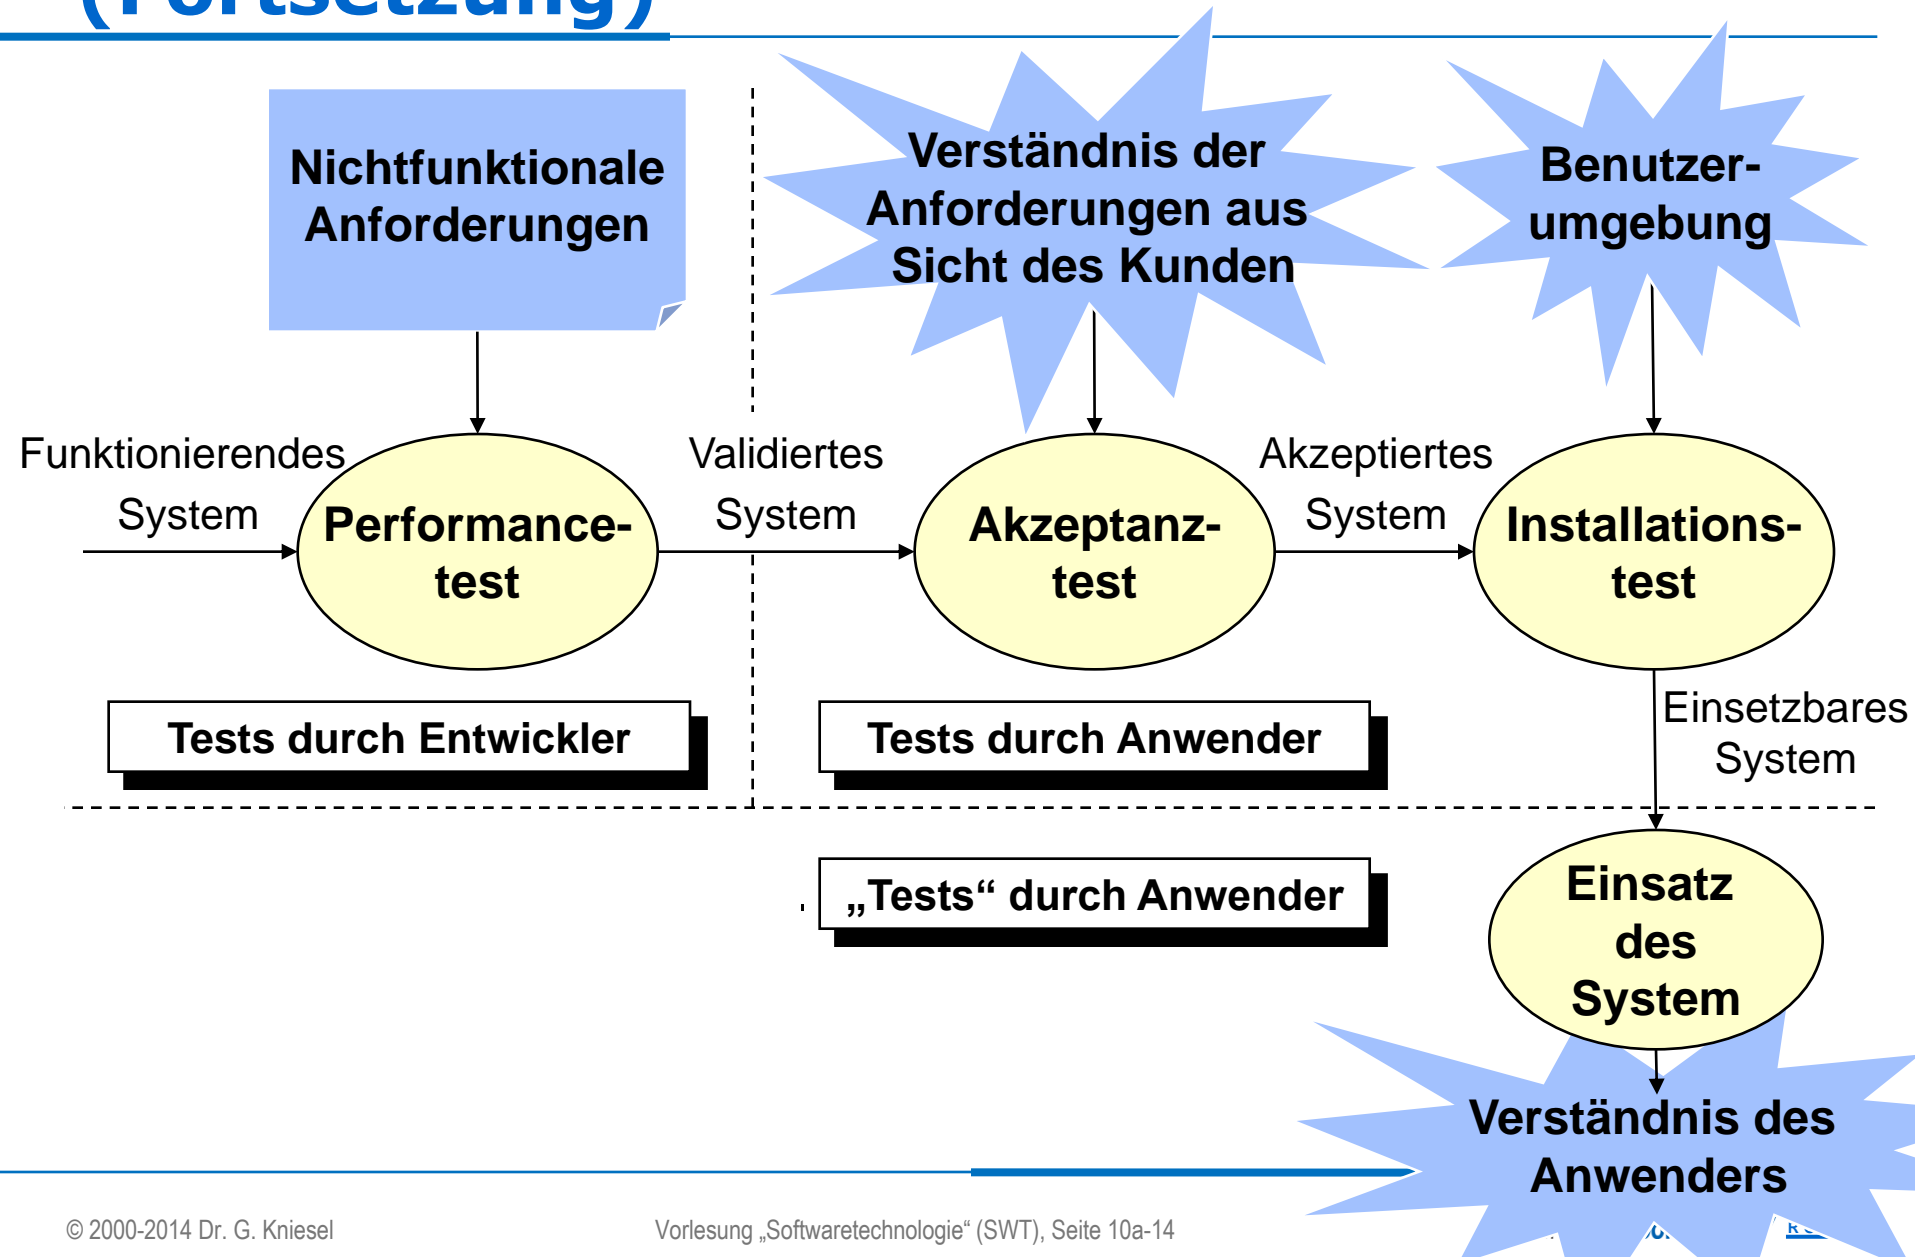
(Fortsetzung)

Nichtfunktionale Anforderungen

Verständnis der Anforderungen aus Sicht des Kunden

Benutzer-umgebung

Funktionierendes System

Performance-test

Validiertes System

Akzeptanz-test

Akzeptiertes System

Installations-test

Tests durch Entwickler

Tests durch Anwender

Einsetzbares System

„Tests“ durch Anwender

Einsatz des System

Verständnis des Anwenders

© 2000-2014 Dr. G. Kniesel

Vorlesung „Softwaretechnologie“ (SWT), Seite 10a-14